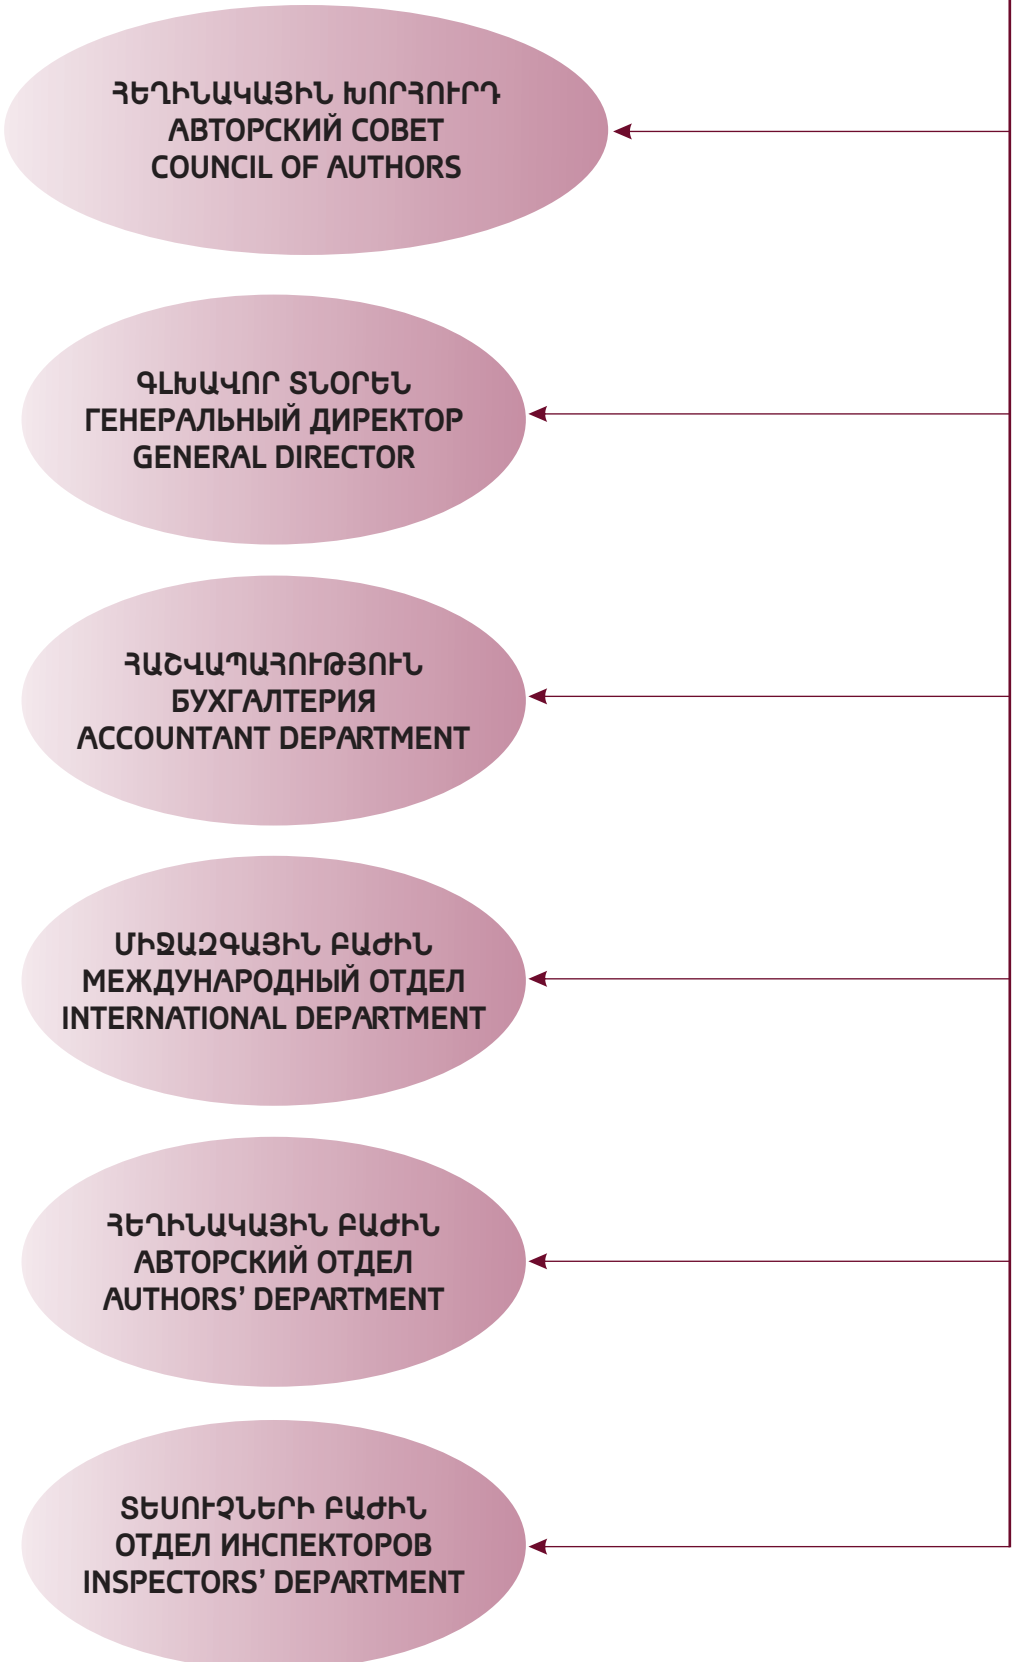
ՀԵՂԻՆԱԿԱՅԻՆ ԽՈՐՀՈՒՐԴ
АВТОРСКИЙ СОВЕТ
COUNCIL OF AUTHORS

ԳԼԽԱՎՈՐ ՏՆՕՐԵՆ
ГЕНЕРАЛЬНЫЙ ДИРЕКТОР
GENERAL DIRECTOR

ՀԱՇՎԱՊԱՀՈՒԹՅՈՒՆ
БУХГАЛТЕРИЯ
ACCOUNTANT DEPARTMENT

ՄԻՋԱԶԳԱՅԻՆ ԲԱԺԻՆ
МЕЖДУНАРОДНЫЙ ОТДЕЛ
INTERNATIONAL DEPARTMENT

ՀԵՂԻՆԱԿԱՅԻՆ ԲԱԺԻՆ
АВТОРСКИЙ ОТДЕЛ
AUTHORS' DEPARTMENT

ՏԵՍՈՒՉՆԵՐԻ ԲԱԺԻՆ
ОТДЕЛ ИНСПЕКТОРОВ
INSPECTORS' DEPARTMENT